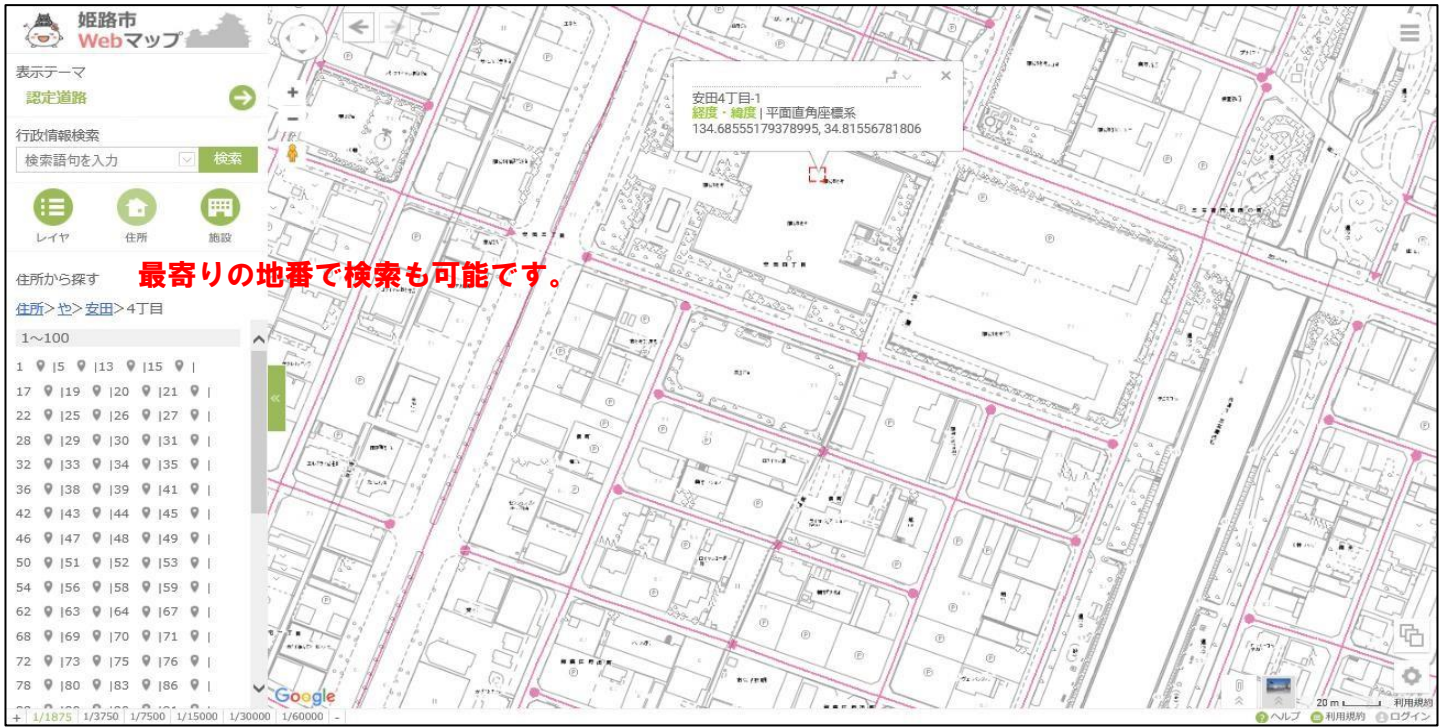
姫路市
Webマップ

表示テーマ
認定道路

行政情報検索
検索語句を入力
検索

レイヤ
住所
施設

住所から探す
住所>や>安田>4丁目

1～100

1 |5 |13 |15 |
17 |19 |20 |21 |
22 |25 |26 |27 |
28 |29 |30 |31 |
32 |33 |34 |35 |
36 |38 |39 |41 |
42 |43 |44 |45 |
46 |47 |48 |49 |
50 |51 |52 |53 |
54 |56 |58 |59 |
62 |63 |64 |67 |
68 |69 |70 |71 |
72 |73 |75 |76 |
78 |80 |83 |86 |

最寄りの地番で検索も可能です。

安田4丁目-1
経度・緯度 | 平面直角座標系
134.68555179378995, 34.81556781806

Google
+ 1/1875 1/3750 1/7500 1/15000 1/30000 1/60000 -
20 m
利用規約
ヘルプ 利用規約 ログイン